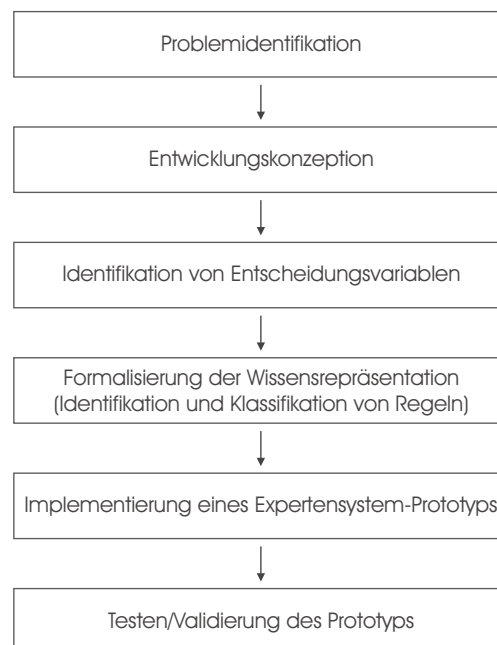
Problemidentifikation

Entwicklungskonzeption

Identifikation von Entscheidungsvariablen

Formalisierung der Wissensrepräsentation (Identifikation und Klassifikation von Regeln)

Implementierung eines Expertensystem-Prototyps

Testen/Validierung des Prototyps